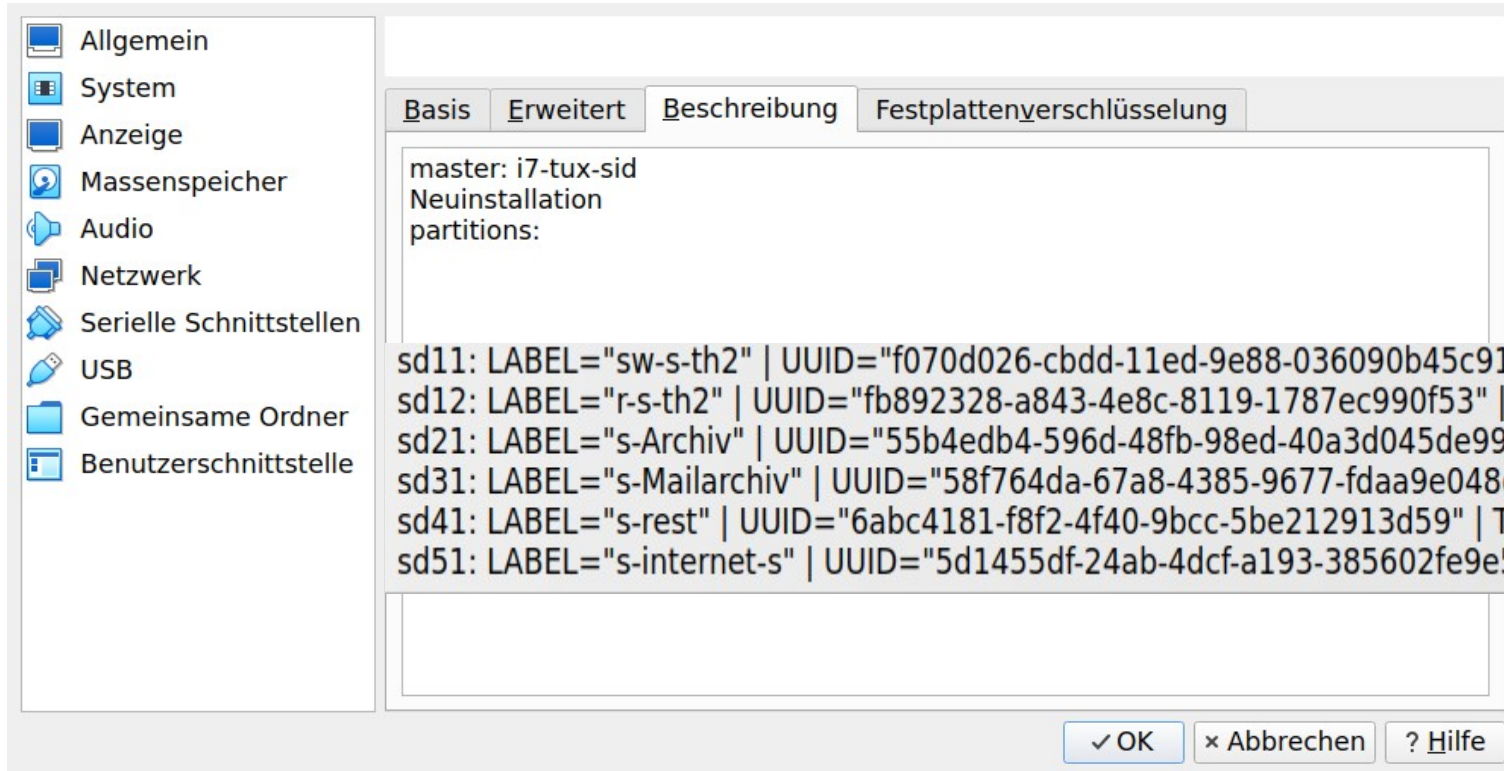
Allgemein
System
Anzeige
Massenspeicher
Audio
Netzwerk
Serielle Schnittstellen
USB
Gemeinsame Ordner
Benutzerschnittstelle

Basis | Erweitert | Beschreibung | Festplattenverschlüsselung

master: i7-tux-sid
Neuinstallation
partitions:

sd11: LABEL="sw-s-th2" | UUID="f070d026-cbdd-11ed-9e88-036090b45c9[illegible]
sd12: LABEL="r-s-th2" | UUID="fb892328-a843-4e8c-8119-1787ec990f53" |
sd21: LABEL="s-Archiv" | UUID="55b4edb4-596d-48fb-98ed-40a3d045de9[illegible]
sd31: LABEL="s-Mailarchiv" | UUID="58f764da-67a8-4385-9677-fdaa9e048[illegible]
sd41: LABEL="s-rest" | UUID="6abc4181-f8f2-4f40-9bcc-5be212913d59" | T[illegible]
sd51: LABEL="s-internet-s" | UUID="5d1455df-24ab-4dcf-a193-385602fe9e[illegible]

✓OK | × Abbrechen | ? Hilfe